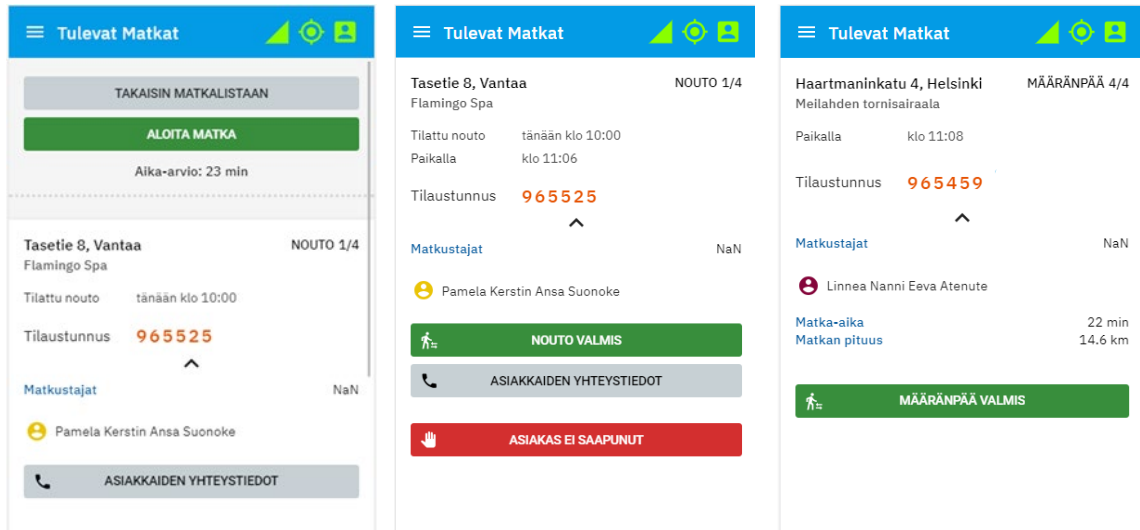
Tulevat Matkat

TAKAISIN MATKALISTAAN

ALOITA MATKA

Aika-arvio: 23 min

Tasetie 8, Vantaa NOUTO 1/4
Flamingo Spa

Tilattu nouto tänään klo 10:00

Tilaustunnus 965525

Matkustajat NaN

Pamela Kerstin Ansa Suonoke

ASIAKKAIDEN YHTEYSTIEDOT

Tulevat Matkat

Tasetie 8, Vantaa NOUTO 1/4
Flamingo Spa

Tilattu nouto tänään klo 10:00
Paikalla klo 11:06

Tilaustunnus 965525

Matkustajat NaN

Pamela Kerstin Ansa Suonoke

NOUTO VALMIS

ASIAKKAIDEN YHTEYSTIEDOT

ASIAKAS EI SAAPUNUT

Tulevat Matkat

Haartmaninkatu 4, Helsinki MÄÄRÄNPÄÄ 4/4
Meilahden tornisairaala

Paikalla klo 11:08

Tilaustunnus 965459

Matkustajat NaN

Linnea Nanni Eeva Atenute

Matka-aika 22 min
Matkan pituus 14.6 km

MÄÄRÄNPÄÄ VALMIS